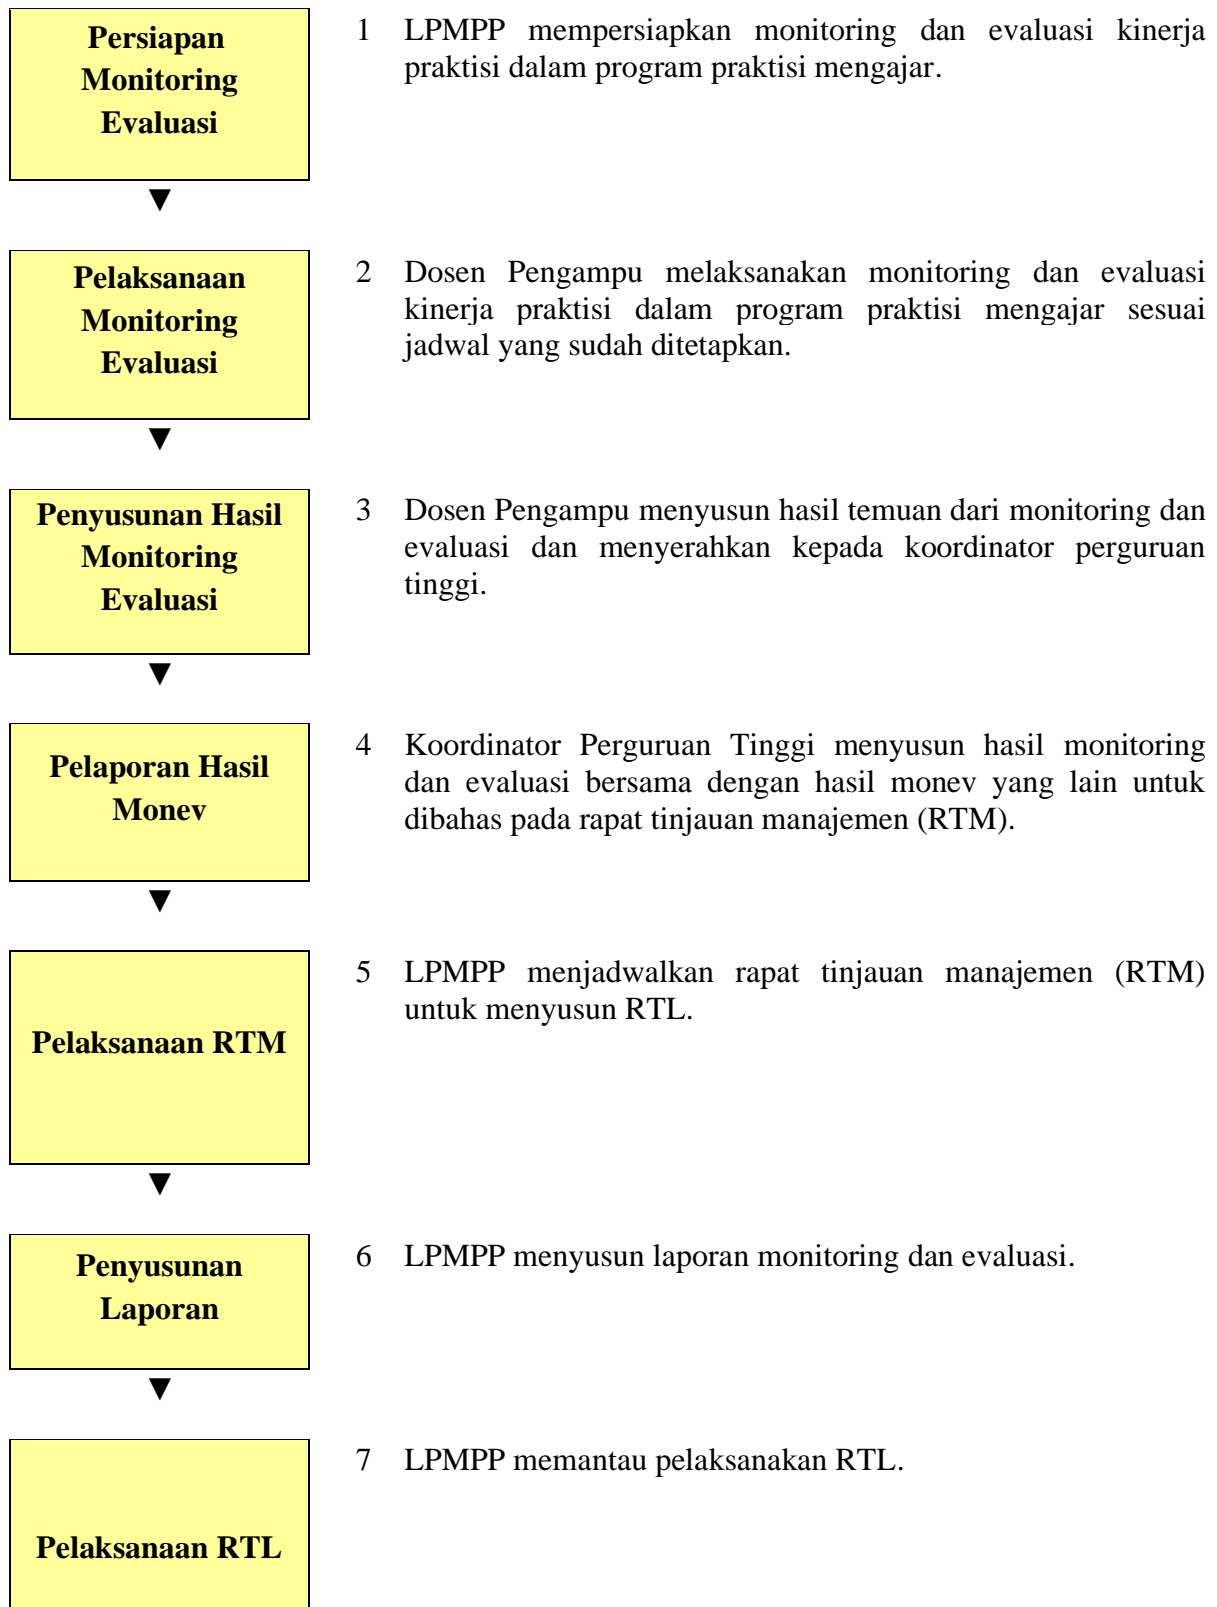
Persiapan Monitoring Evaluasi

1 LPMPP mempersiapkan monitoring dan evaluasi kinerja praktisi dalam program praktisi mengajar.

Pelaksanaan Monitoring Evaluasi

2 Dosen Pengampu melaksanakan monitoring dan evaluasi kinerja praktisi dalam program praktisi mengajar sesuai jadwal yang sudah ditetapkan.

Penyusunan Hasil Monitoring Evaluasi

3 Dosen Pengampu menyusun hasil temuan dari monitoring dan evaluasi dan menyerahkan kepada koordinator perguruan tinggi.

Pelaporan Hasil Monev

4 Koordinator Perguruan Tinggi menyusun hasil monitoring dan evaluasi bersama dengan hasil monev yang lain untuk dibahas pada rapat tinjauan manajemen (RTM).

Pelaksanaan RTM

5 LPMPP menjadwalkan rapat tinjauan manajemen (RTM) untuk menyusun RTL.

Penyusunan Laporan

6 LPMPP menyusun laporan monitoring dan evaluasi.

Pelaksanaan RTL

7 LPMPP memantau pelaksanakan RTL.